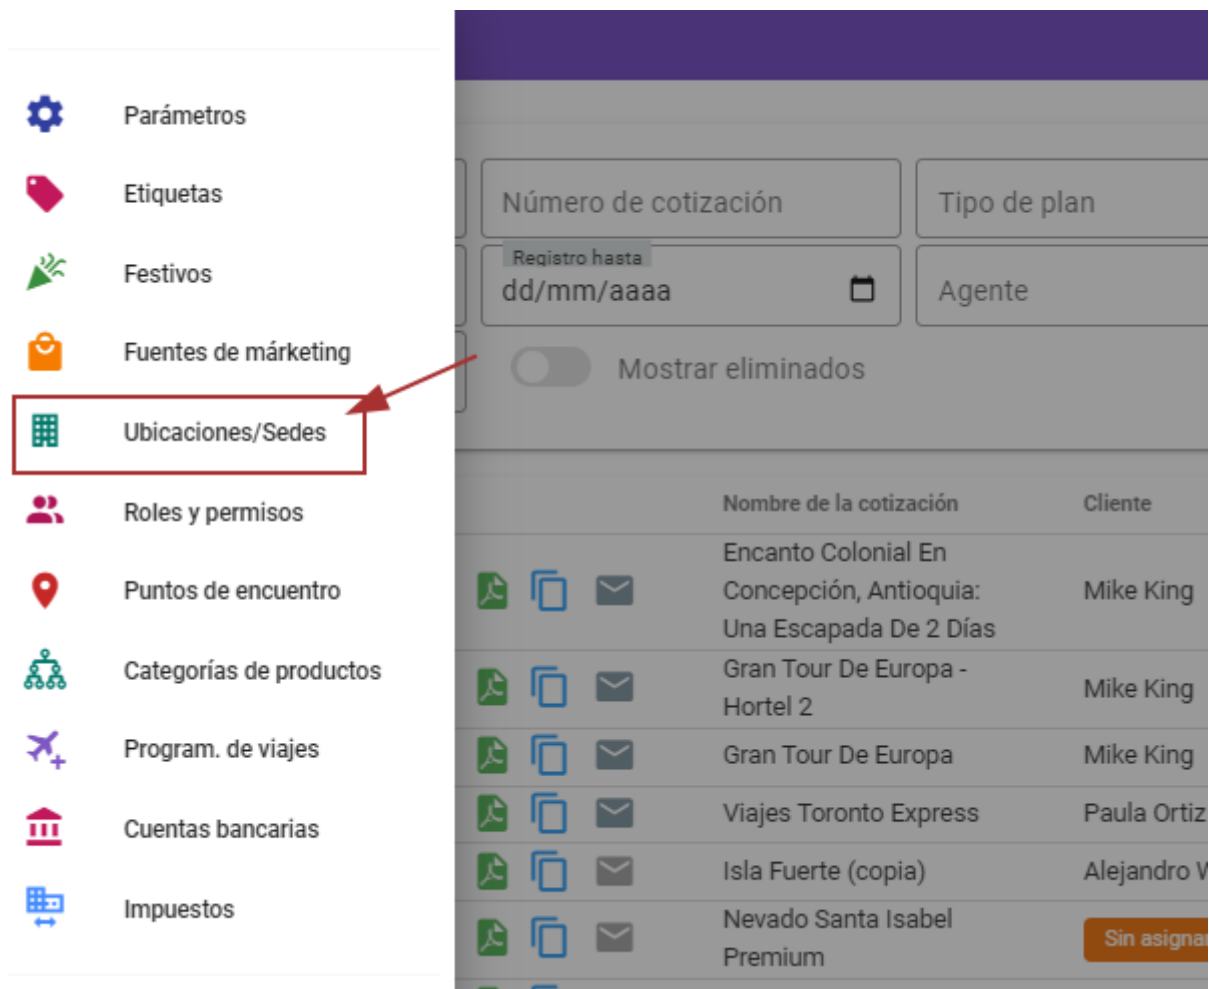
Parámetros
Etiquetas
Festivos
Fuentes de márketing
Ubicaciones/Sedes
Roles y permisos
Puntos de encuentro
Categorías de productos
Program. de viajes
Cuentas bancarias
Impuestos

Número de cotización
Tipo de plan
Registro hasta
dd/mm/aaaa
Agente
Mostrar eliminados

| Nombre de la cotización | Cliente |
|---|---|
| Encanto Colonial En Concepción, Antioquia: Una Escapada De 2 Días | Mike King |
| Gran Tour De Europa - Hortel 2 | Mike King |
| Gran Tour De Europa | Mike King |
| Viajes Toronto Express | Paula Ortiz |
| Isla Fuerte (copia) | Alejandro W |
| Nevado Santa Isabel Premium | Sin asignar |